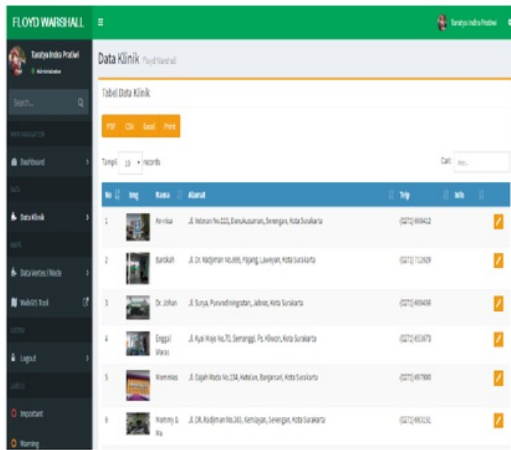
FLOYD WARSHALL
Tarahya Indra Pratiwi

Tarahya Indra Pratiwi
Administrator

Search...

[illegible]
Dashboard
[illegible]
Data Klinik
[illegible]
Data Vertex / Node
WebGIS Tool
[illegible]
Logout
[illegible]
Important
Warning

Data Klinik Floyd Warshall

Tabel Data Klinik

PDF CSV Excel Print

Tampil 10 records

Cari:

| No | Img | Nama | Alamat | Telp | Info | |
|---|---|---|---|---|---|---|
| 1 | | Annisa | Jl. Veteran No.223, Danukusuman, Serengan, Kota Surakarta | (0271) 493412 | | |
| 2 | | Barokah | Jl. Dr. Radjiman No.666, Pajang, Laweyan, Kota Surakarta | (0271) 712929 | | |
| 3 | | Dr. Johan | Jl. Surya, Purwodiningratan, Jebres, Kota Surakarta | (0271) 493458 | | |
| 4 | | Enggal Waras | Jl. Kyai Mojo No.70, Semanggi, Ps. Kliwon, Kota Surakarta | (0271) 653873 | | |
| 5 | | Mammias | Jl. Gajah Mada No.154, Ketelan, Banjarsari, Kota Surakarta | (0271) 497800 | | |
| 6 | | Mammy & Ita | Jl. DR. Radjiman No.161, Kemlayan, Serengan, Kota Surakarta | (0271) 492132 | | |